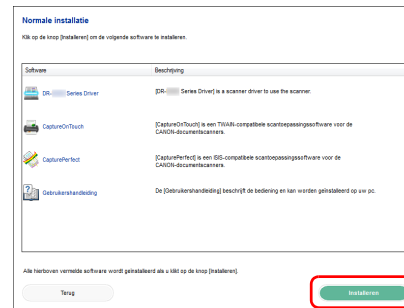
Normale installatie

Klik op de knop [Installeren] om de volgende software te installeren.

| Software | Beschrijving |
|---|---|
| DR-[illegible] Series Driver | [DR-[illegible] Series Driver] is a scanner driver to use the scanner. |
| CaptureOnTouch | [CaptureOnTouch] is een TWAIN-compatibele scantoepassingssoftware voor de CANON-documentscanners. |
| CapturePerfect | [CapturePerfect] is een ISIS-compatibele scantoepassingssoftware voor de CANON-documentscanners. |
| Gebruikershandleiding | De [Gebruikershandleiding] beschrijft de bediening en kan worden geïnstalleerd op uw pc. |

Alle hierboven vermelde software wordt geïnstalleerd als u klikt op de knop [Installeren].

Terug

Installeren